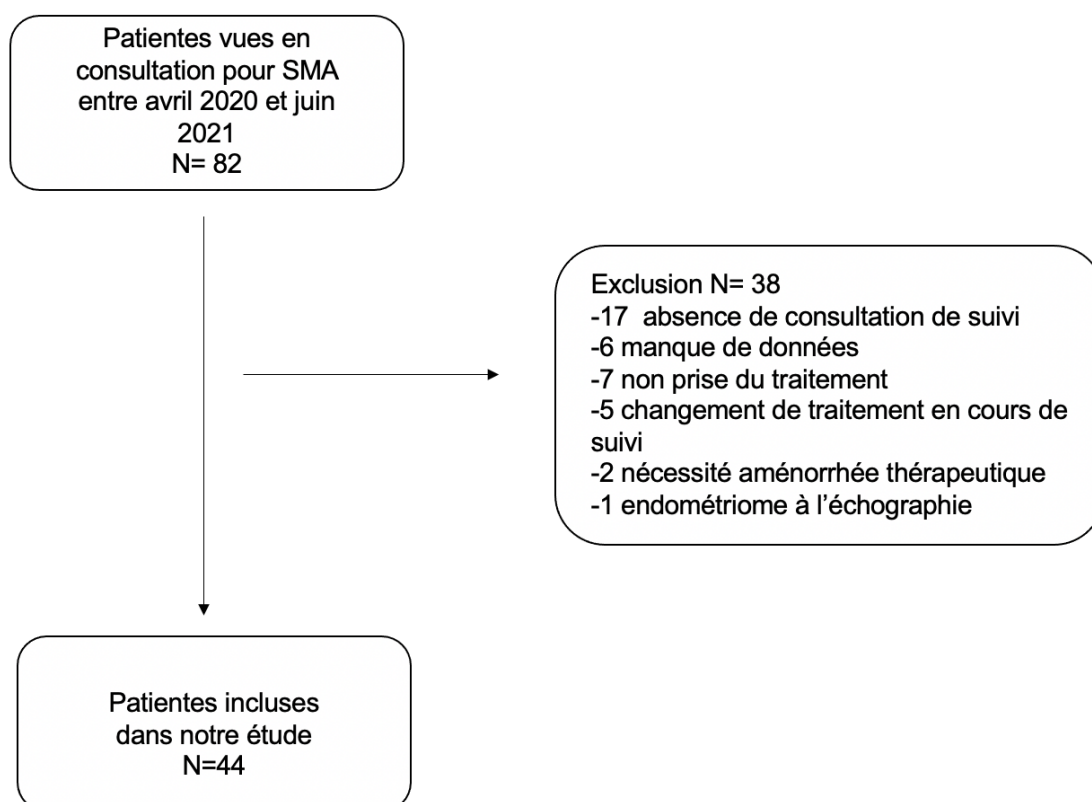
Patientes vues en consultation pour SMA entre avril 2020 et juin 2021
N= 82

Exclusion N= 38
-17 absence de consultation de suivi
-6 manque de données
-7 non prise du traitement
-5 changement de traitement en cours de suivi
-2 nécessité aménorrhée thérapeutique
-1 endométriome à l'échographie

Patientes incluses dans notre étude
N=44